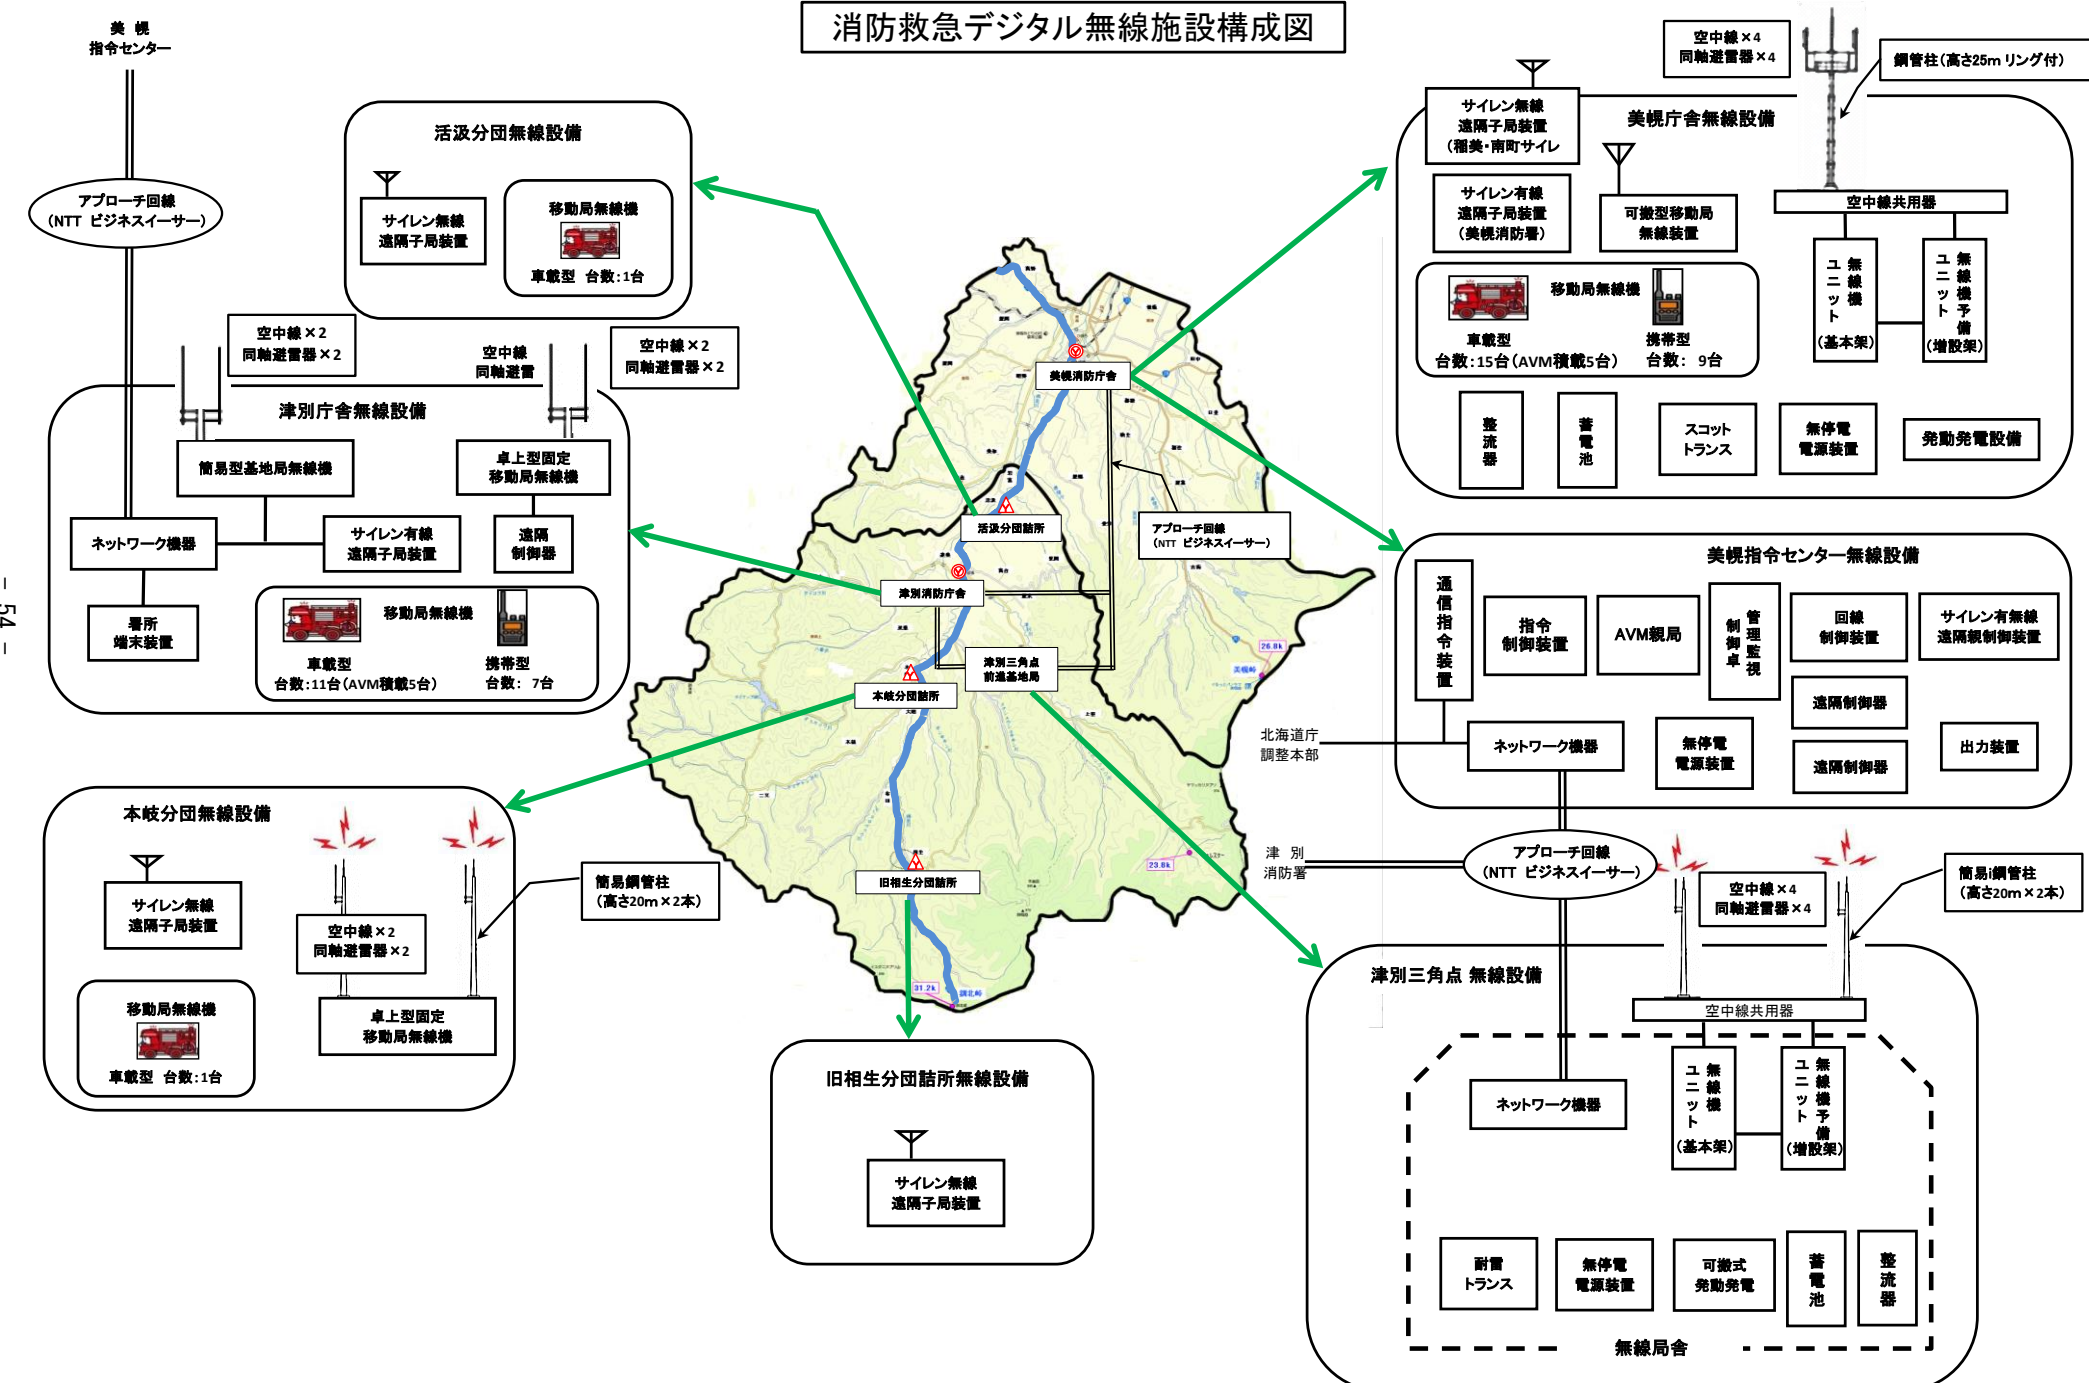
消防救急デジタル無線施設構成図

美幌
指令センター

アプローチ回線
(NTT ビジネスイーサー)

活汲分団無線設備
サイレン無線
遠隔子局装置
移動局無線機
車載型 台数:1台

空中線×2
同軸避雷器×2

空中線
同軸避雷器

空中線×2
同軸避雷器×2

津別庁舎無線設備
簡易型基地局無線機
卓上型固定
移動局無線機
ネットワーク機器
サイレン有線
遠隔子局装置
遠隔
制御器
署所
端末装置
移動局無線機
車載型
台数:11台(AVM積載5台)
携帯型
台数: 7台

本岐分団無線設備
サイレン無線
遠隔子局装置
空中線×2
同軸避雷器×2
移動局無線機
車載型 台数:1台
卓上型固定
移動局無線機

簡易鋼管柱
(高さ20m×2本)

旧相生分団詰所無線設備
サイレン無線
遠隔子局装置

美幌消防庁舎
活汲分団詰所
アプローチ回線
(NTT ビジネスイーサー)
津別消防庁舎
津別三角点
前進基地局
本岐分団詰所
旧相生分団詰所

空中線×4
同軸避雷器×4

鋼管柱(高さ25m リング付)

サイレン無線
遠隔子局装置
(稲美・南町サイレ

美幌庁舎無線設備
サイレン有線
遠隔子局装置
(美幌消防署)
可搬型移動局
無線装置
空中線共用器
無線機ユニット(基本架)
無線機予備ユニット(増設架)
移動局無線機
車載型
台数:15台(AVM積載5台)
携帯型
台数: 9台
整流器
蓄電池
スコット
トランス
無停電
電源装置
発動発電設備

美幌指令センター無線設備
通信指令装置
指令
制御装置
AVM親局
制御卓
管理監視
回線
制御装置
サイレン有線無線
遠隔親制御装置
遠隔制御器
遠隔制御器
ネットワーク機器
無停電
電源装置
出力装置

北海道庁
調整本部

津 別
消防署

アプローチ回線
(NTT ビジネスイーサー)

空中線×4
同軸避雷器×4

簡易鋼管柱
(高さ20m×2本)

津別三角点 無線設備
空中線共用器
ネットワーク機器
無線機ユニット(基本架)
無線機予備ユニット(増設架)
耐雷
トランス
無停電
電源装置
可搬式
発動発電
蓄電池
整流器
無線局舎

― 54 ―